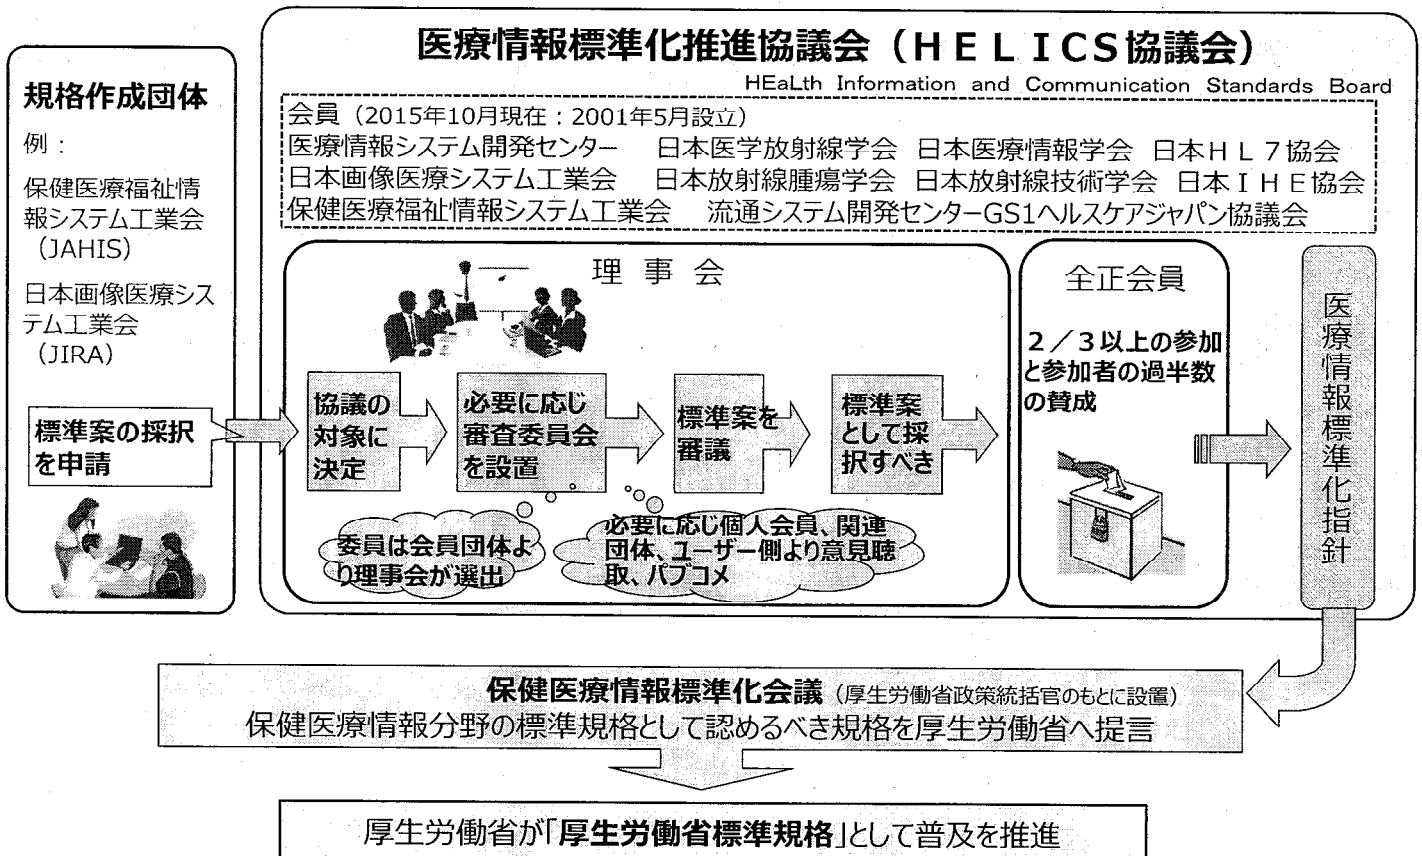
規格作成団体

例：

保健医療福祉情報システム工業会（JAHIS）

日本画像医療システム工業会（JIRA）

標準案の採択を申請

医療情報標準化推進協議会（ＨＥＬＩＣＳ協議会）

HEaLth Information and Communication Standards Board

会員（2015年10月現在：2001年5月設立）
医療情報システム開発センター　日本医学放射線学会　日本医療情報学会　日本ＨＬ７協会
日本画像医療システム工業会　日本放射線腫瘍学会　日本放射線技術学会　日本ＩＨＥ協会
保健医療福祉情報システム工業会　流通システム開発センターGS1ヘルスケアジャパン協議会

理事会

協議の対象に決定

必要に応じ審査委員会を設置

標準案を審議

標準案として採択すべき

委員は会員団体より理事会が選出

必要に応じ個人会員、関連団体、ユーザー側より意見聴取、パブコメ

全正会員

２／３以上の参加と参加者の過半数の賛成

医療情報標準化指針

保健医療情報標準化会議（厚生労働省政策統括官のもとに設置）
保健医療情報分野の標準規格として認めるべき規格を厚生労働省へ提言

厚生労働省が「厚生労働省標準規格」として普及を推進